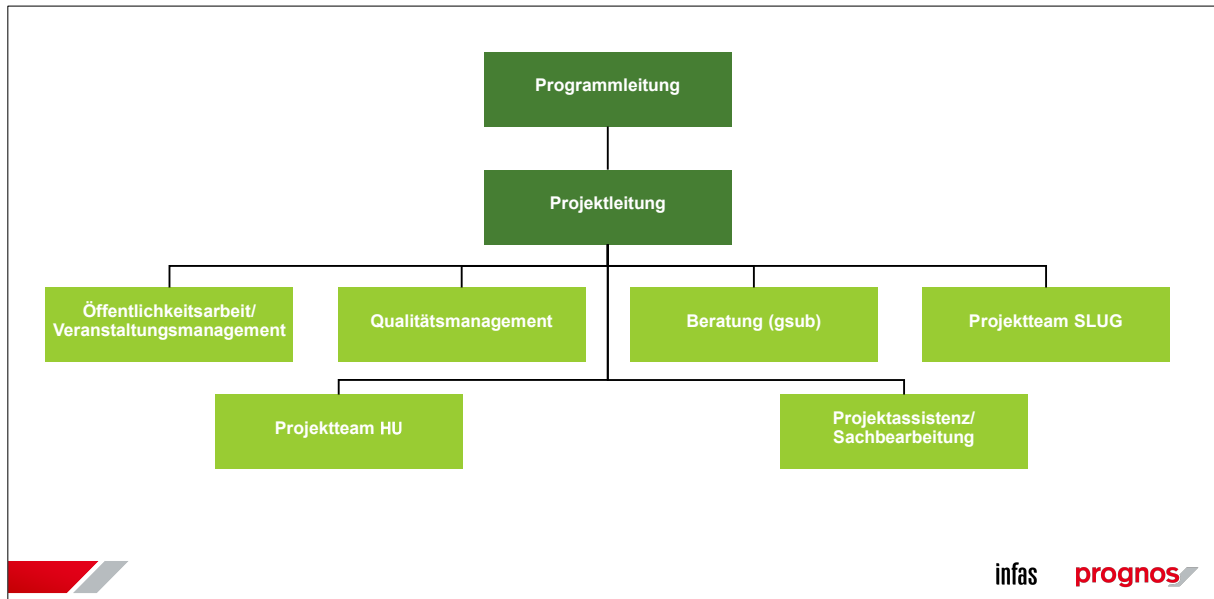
Programmleitung

Projektleitung

Öffentlichkeitsarbeit/ Veranstaltungsmanagement

Qualitätsmanagement

Beratung (gsub)

Projektteam SLUG

Projektteam HU

Projektassistenz/ Sachbearbeitung

infas

prognos